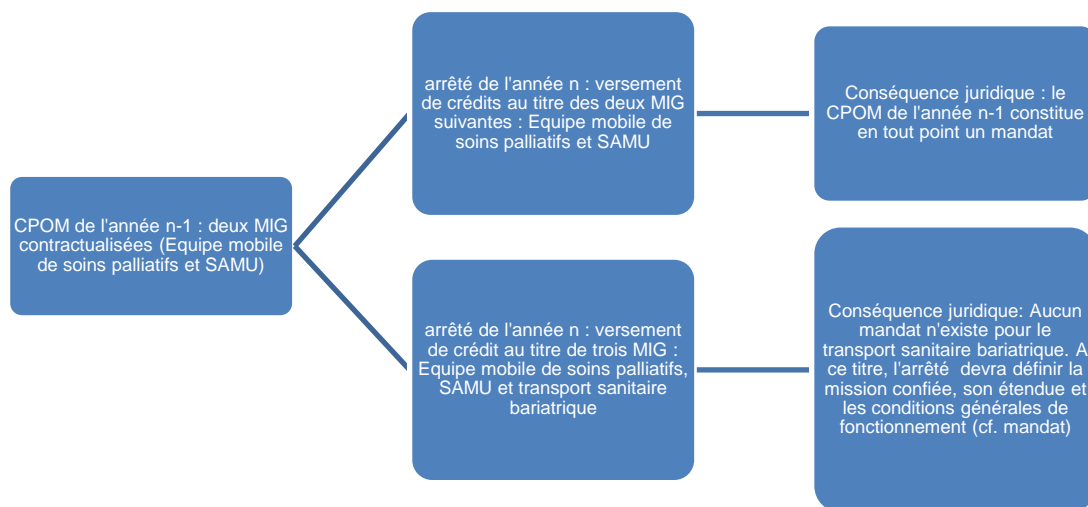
CPOM de l'année n-1 : deux MIG contractualisées (Equipe mobile de soins palliatifs et SAMU)

arrêté de l'année n : versement de crédits au titre des deux MIG suivantes : Equipe mobile de soins palliatifs et SAMU

Conséquence juridique : le CPOM de l'année n-1 constitue en tout point un mandat

arrêté de l'année n : versement de crédit au titre de trois MIG : Equipe mobile de soins palliatifs, SAMU et transport sanitaire bariatrique

Conséquence juridique: Aucun mandat n'existe pour le transport sanitaire bariatrique. A ce titre, l'arrêté devra définir la mission confiée, son étendue et les conditions générales de fonctionnement (cf. mandat)